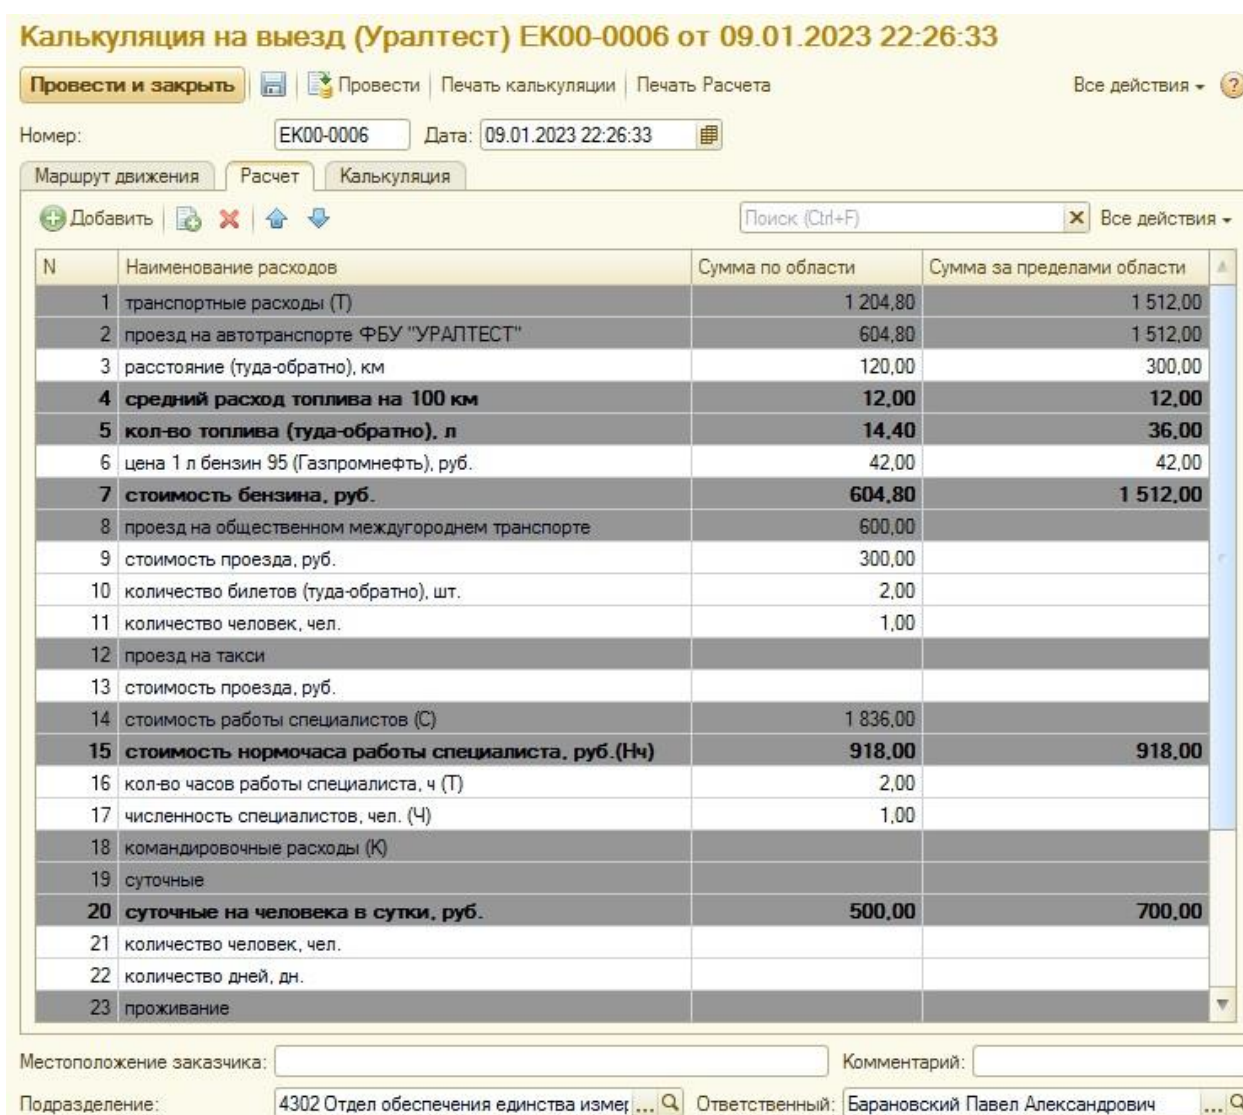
Калькуляция на выезд (Уралтест) ЕК00-0006 от 09.01.2023 22:26:33

Провести и закрыть | Провести | Печать калькуляции | Печать Расчета | Все действия ▾ | ?

Номер: ЕК00-0006 Дата: 09.01.2023 22:26:33

Маршрут движения | Расчет | Калькуляция

Добавить | Поиск (Ctrl+F) | Все действия ▾

| N | Наименование расходов | Сумма по области | Сумма за пределами области |
|---|---|---|---|
| 1 | транспортные расходы (Т) | 1 204,80 | 1 512,00 |
| 2 | проезд на автотранспорте ФБУ "УРАЛТЕСТ" | 604,80 | 1 512,00 |
| 3 | расстояние (туда-обратно), км | 120,00 | 300,00 |
| 4 | средний расход топлива на 100 км | 12,00 | 12,00 |
| 5 | кол-во топлива (туда-обратно), л | 14,40 | 36,00 |
| 6 | цена 1 л бензин 95 (Газпромнефть), руб. | 42,00 | 42,00 |
| 7 | стоимость бензина, руб. | 604,80 | 1 512,00 |
| 8 | проезд на общественном междугороднем транспорте | 600,00 | |
| 9 | стоимость проезда, руб. | 300,00 | |
| 10 | количество билетов (туда-обратно), шт. | 2,00 | |
| 11 | количество человек, чел. | 1,00 | |
| 12 | проезд на такси | | |
| 13 | стоимость проезда, руб. | | |
| 14 | стоимость работы специалистов (С) | 1 836,00 | |
| 15 | стоимость нормочаса работы специалиста, руб.(Нч) | 918,00 | 918,00 |
| 16 | кол-во часов работы специалиста, ч (Т) | 2,00 | |
| 17 | численность специалистов, чел. (Ч) | 1,00 | |
| 18 | командировочные расходы (К) | | |
| 19 | суточные | | |
| 20 | суточные на человека в сутки, руб. | 500,00 | 700,00 |
| 21 | количество человек, чел. | | |
| 22 | количество дней, дн. | | |
| 23 | проживание | | |

Местоположение заказчика: Комментарий:

Подразделение: 4302 Отдел обеспечения единства измер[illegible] Ответственный: Барановский Павел Александрович